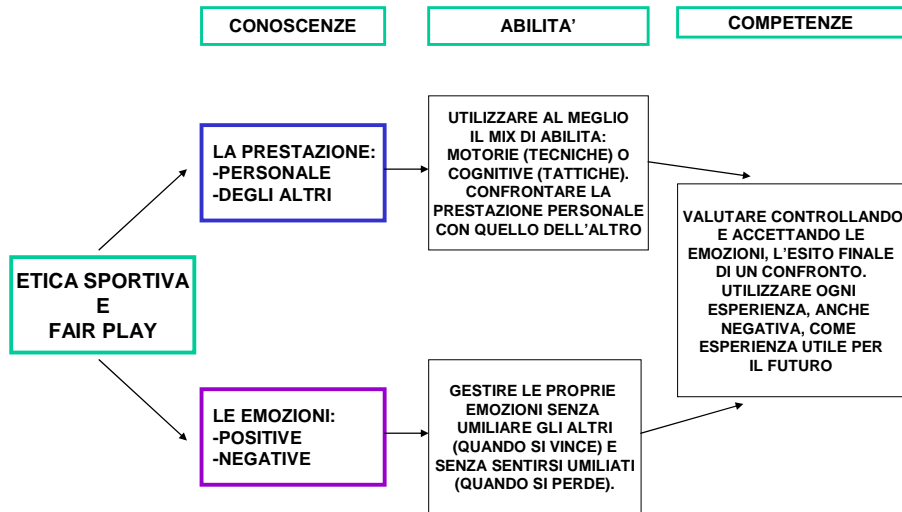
CONOSCENZE

ABILITA'

COMPETENZE

ETICA SPORTIVA
E
FAIR PLAY

LA PRESTAZIONE:
-PERSONALE
-DEGLI ALTRI

UTILIZZARE AL MEGLIO IL MIX DI ABILITA: MOTORIE (TECNICHE) O COGNITIVE (TATTICHE). CONFRONTARE LA PRESTAZIONE PERSONALE CON QUELLO DELL'ALTRO

VALUTARE CONTROLLANDO E ACCETTANDO LE EMOZIONI, L'ESITO FINALE DI UN CONFRONTO. UTILIZZARE OGNI ESPERIENZA, ANCHE NEGATIVA, COME ESPERIENZA UTILE PER IL FUTURO

LE EMOZIONI:
-POSITIVE
-NEGATIVE

GESTIRE LE PROPRIE EMOZIONI SENZA UMILIARE GLI ALTRI (QUANDO SI VINCE) E SENZA SENTIRSI UMILIATI (QUANDO SI PERDE).